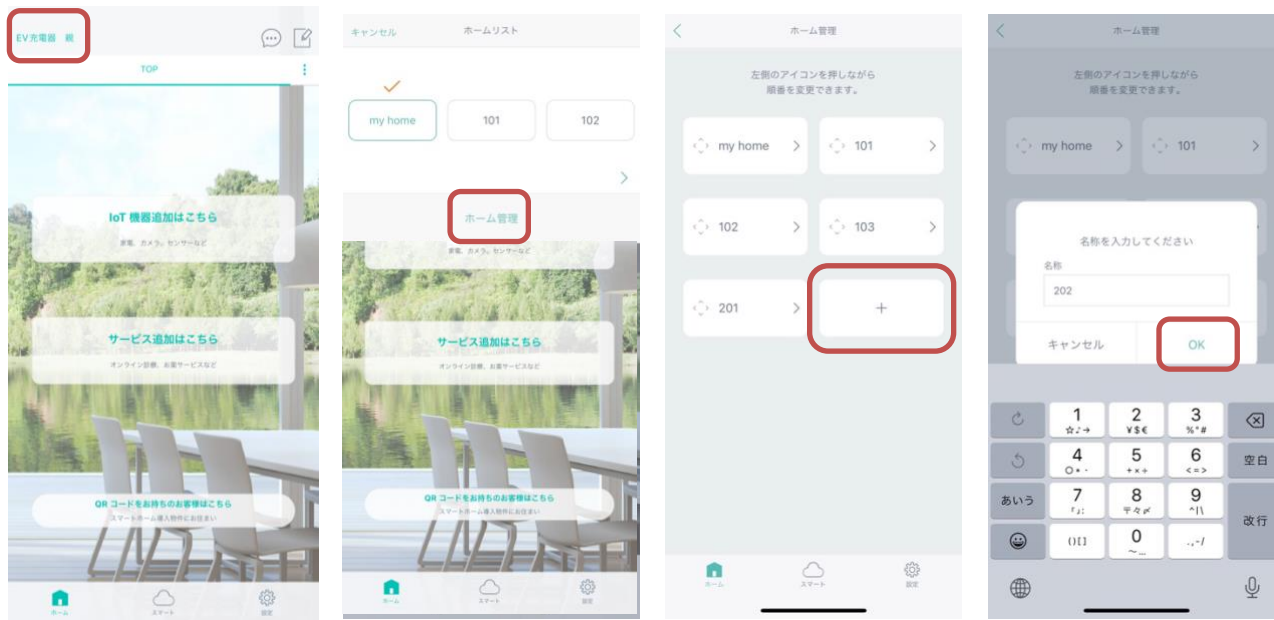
EV充電器 紙

TOP

IoT 機器追加はこちら
家電、カメラ、センサーなど

サービス追加はこちら
オンライン診療、お宅サービスなど

QR コードをお持ちのお客様はこちら
スマートホーム導入物件にお住まい

ホーム スマート 設定

キャンセル ホームリスト

my home
101
102

ホーム管理

家電、カメラ、センサーなど

サービス追加はこちら
オンライン診療、お宅サービスなど

QR コードをお持ちのお客様はこちら
スマートホーム導入物件にお住まい

ホーム スマート 設定

ホーム管理

左側のアイコンを押しながら
順番を変更できます。

my home
101
102
103
201
+

ホーム スマート 設定

ホーム管理

左側のアイコンを押しながら
順番を変更できます。

my home
101

名称を入力してください
名称
202
キャンセル
OK

1 ☆♪→
2 ¥$€
3 %°#
4 ○*・
5 +×÷
6 <=>
あいう
7 「」:
8 〒々〆
9 ^|\
空白
改行
()[]
0 〜…
.,-/